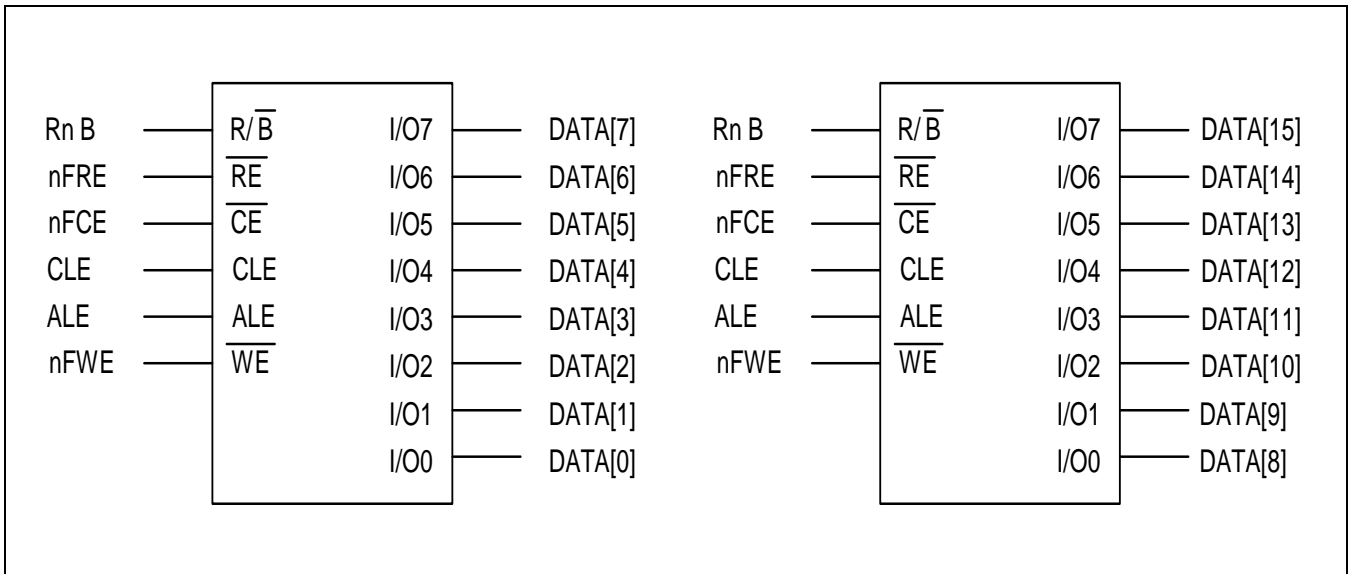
Rn B
nFRE
nFCE
CLE
ALE
nFWE

$R/\overline{B}$
$\overline{RE}$
$\overline{CE}$
CLE
ALE
$\overline{WE}$

I/O7
I/O6
I/O5
I/O4
I/O3
I/O2
I/O1
I/O0

DATA[7]
DATA[6]
DATA[5]
DATA[4]
DATA[3]
DATA[2]
DATA[1]
DATA[0]

Rn B
nFRE
nFCE
CLE
ALE
nFWE

$R/\overline{B}$
$\overline{RE}$
$\overline{CE}$
CLE
ALE
$\overline{WE}$

I/O7
I/O6
I/O5
I/O4
I/O3
I/O2
I/O1
I/O0

DATA[15]
DATA[14]
DATA[13]
DATA[12]
DATA[11]
DATA[10]
DATA[9]
DATA[8]